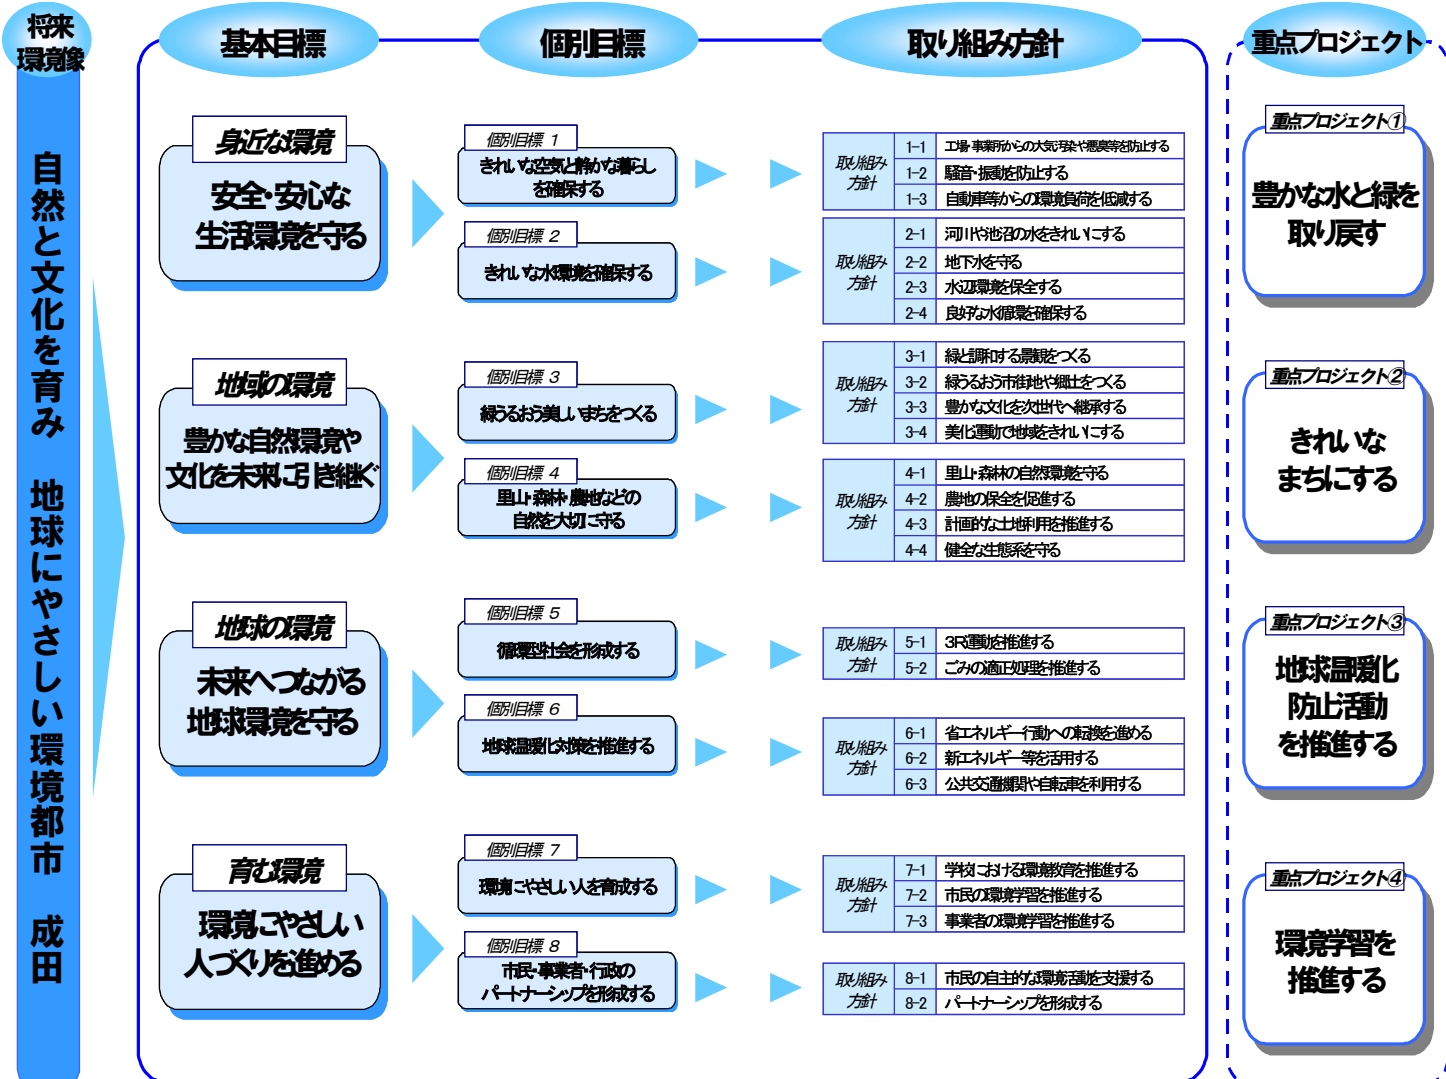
将来環境像

自然と文化を育み　地球にやさしい環境都市　成田

基本目標

個別目標

取り組み方針

重点プロジェクト

身近な環境
安全・安心な生活環境を守る

個別目標 1
きれいな空気と静かな暮らしを確保する

取り組み方針
| | |
|---|---|
| 1-1 | 工場・事業所からの大気汚染や悪臭等を防止する |
| 1-2 | 騒音・振動を防止する |
| 1-3 | 自動車等からの環境負荷を低減する |

個別目標 2
きれいな水環境を確保する

取り組み方針
| | |
|---|---|
| 2-1 | 河川や池沼の水をきれいにする |
| 2-2 | 地下水を守る |
| 2-3 | 水辺環境を保全する |
| 2-4 | 良好な水循環を確保する |

地域の環境
豊かな自然環境や文化を未来に引き継ぐ

個別目標 3
緑うるおう美しいまちをつくる

取り組み方針
| | |
|---|---|
| 3-1 | 緑と調和する景観をつくる |
| 3-2 | 緑うるおう市街地や緑地をつくる |
| 3-3 | 豊かな文化を次世代へ継承する |
| 3-4 | 美化運動で地域をきれいにする |

個別目標 4
里山・森林・農地などの自然を大切に守る

取り組み方針
| | |
|---|---|
| 4-1 | 里山・森林の自然環境を守る |
| 4-2 | 農地の保全を促進する |
| 4-3 | 計画的な土地利用を推進する |
| 4-4 | 健全な生態系を守る |

地球の環境
未来へつながる地球環境を守る

個別目標 5
循環型社会を形成する

取り組み方針
| | |
|---|---|
| 5-1 | 3R運動を推進する |
| 5-2 | ごみの適正処理を推進する |

個別目標 6
地球温暖化対策を推進する

取り組み方針
| | |
|---|---|
| 6-1 | 省エネルギー行動への転換を進める |
| 6-2 | 新エネルギー等を活用する |
| 6-3 | 公共交通機関や自転車を利用する |

育む環境
環境にやさしい人づくりを進める

個別目標 7
環境にやさしい人を育成する

取り組み方針
| | |
|---|---|
| 7-1 | 学校における環境教育を推進する |
| 7-2 | 市民の環境学習を推進する |
| 7-3 | 事業者の環境学習を推進する |

個別目標 8
市民・事業者・行政のパートナーシップを形成する

取り組み方針
| | |
|---|---|
| 8-1 | 市民の自主的な環境活動を支援する |
| 8-2 | パートナーシップを形成する |

重点プロジェクト①
豊かな水と緑を取り戻す

重点プロジェクト②
きれいなまちにする

重点プロジェクト③
地球温暖化防止活動を推進する

重点プロジェクト④
環境学習を推進する